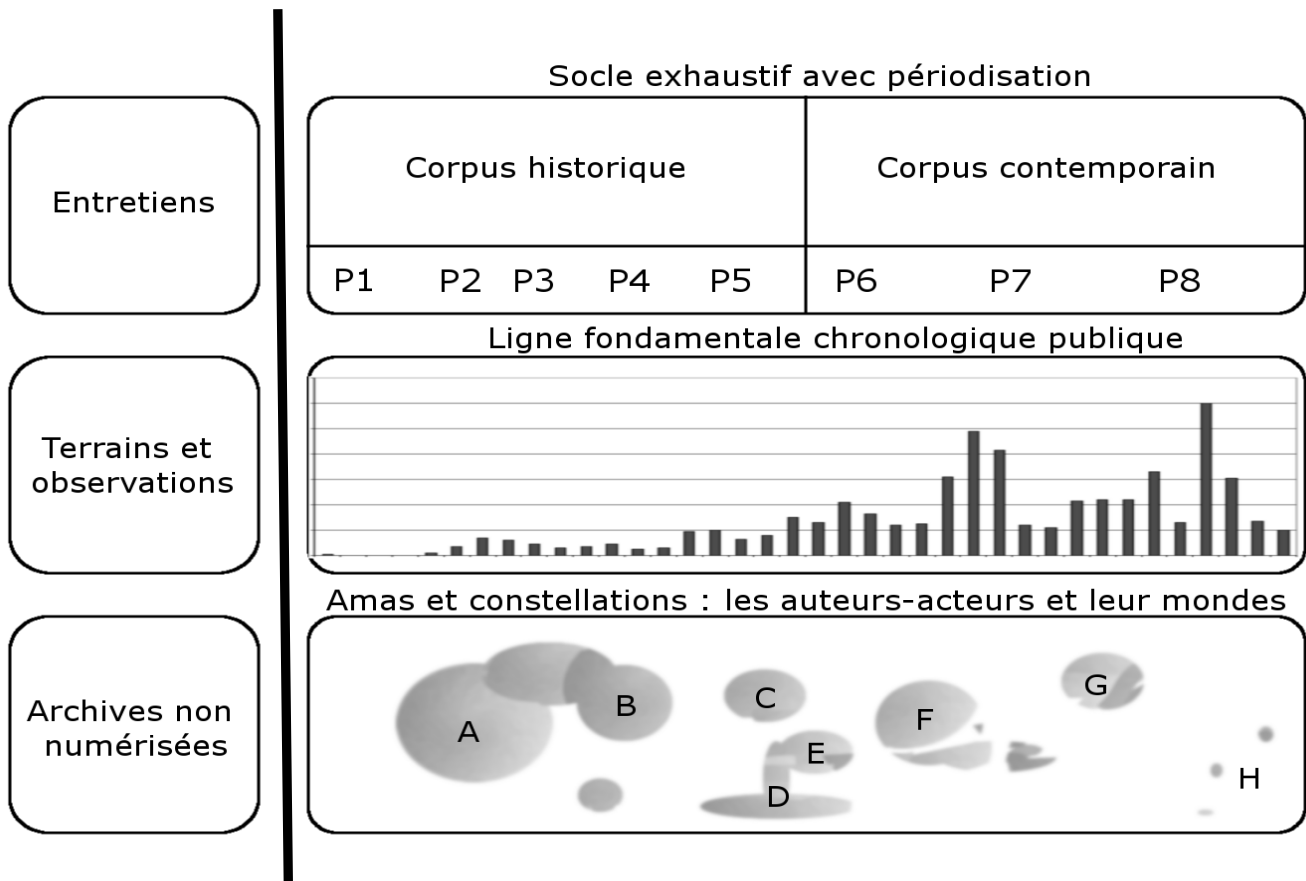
Entretiens

Terrains et observations

Archives non numérisées

Socle exhaustif avec périodisation

| Corpus historique | Corpus contemporain |
|---|---|
| P1 P2 P3 P4 P5 | P6 P7 P8 |

Ligne fondamentale chronologique publique

Amas et constellations : les auteurs-acteurs et leur mondes

A B C E D F G H